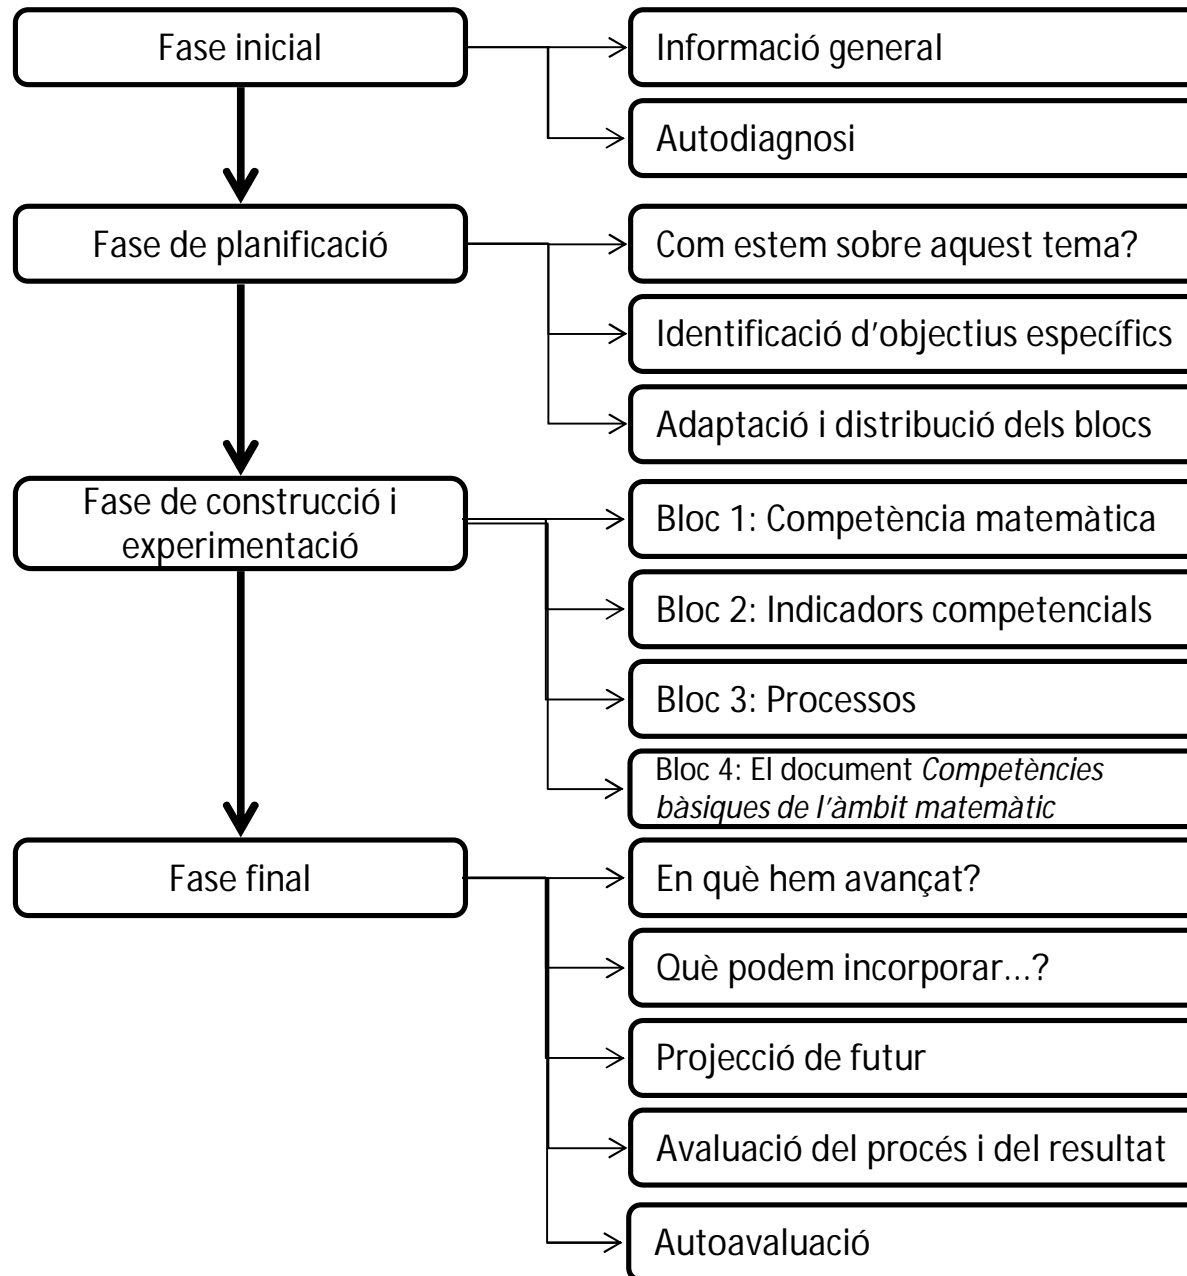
Fase inicial

Informació general

Autodiagnosi

Fase de planificació

Com estem sobre aquest tema?

Identificació d'objectius específics

Adaptació i distribució dels blocs

Fase de construcció i experimentació

Bloc 1: Competència matemàtica

Bloc 2: Indicadors competencials

Bloc 3: Processos

Bloc 4: El document *Competències bàsiques de l'àmbit matemàtic*

Fase final

En què hem avançat?

Què podem incorporar...?

Projecció de futur

Avaluació del procés i del resultat

Autoavaluació